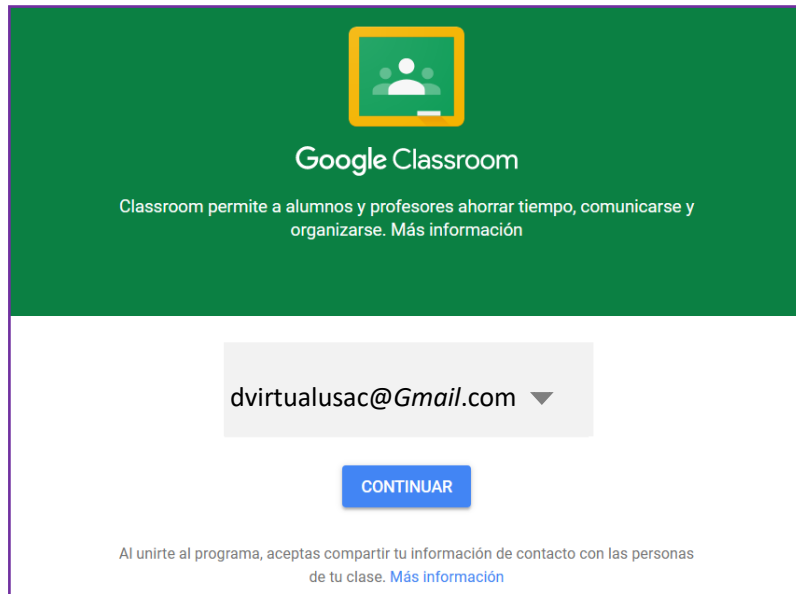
Google Classroom

Classroom permite a alumnos y profesores ahorrar tiempo, comunicarse y organizarse. Más información

dvirtualusac@Gmail.com

CONTINUAR

Al unirte al programa, aceptas compartir tu información de contacto con las personas de tu clase. Más información